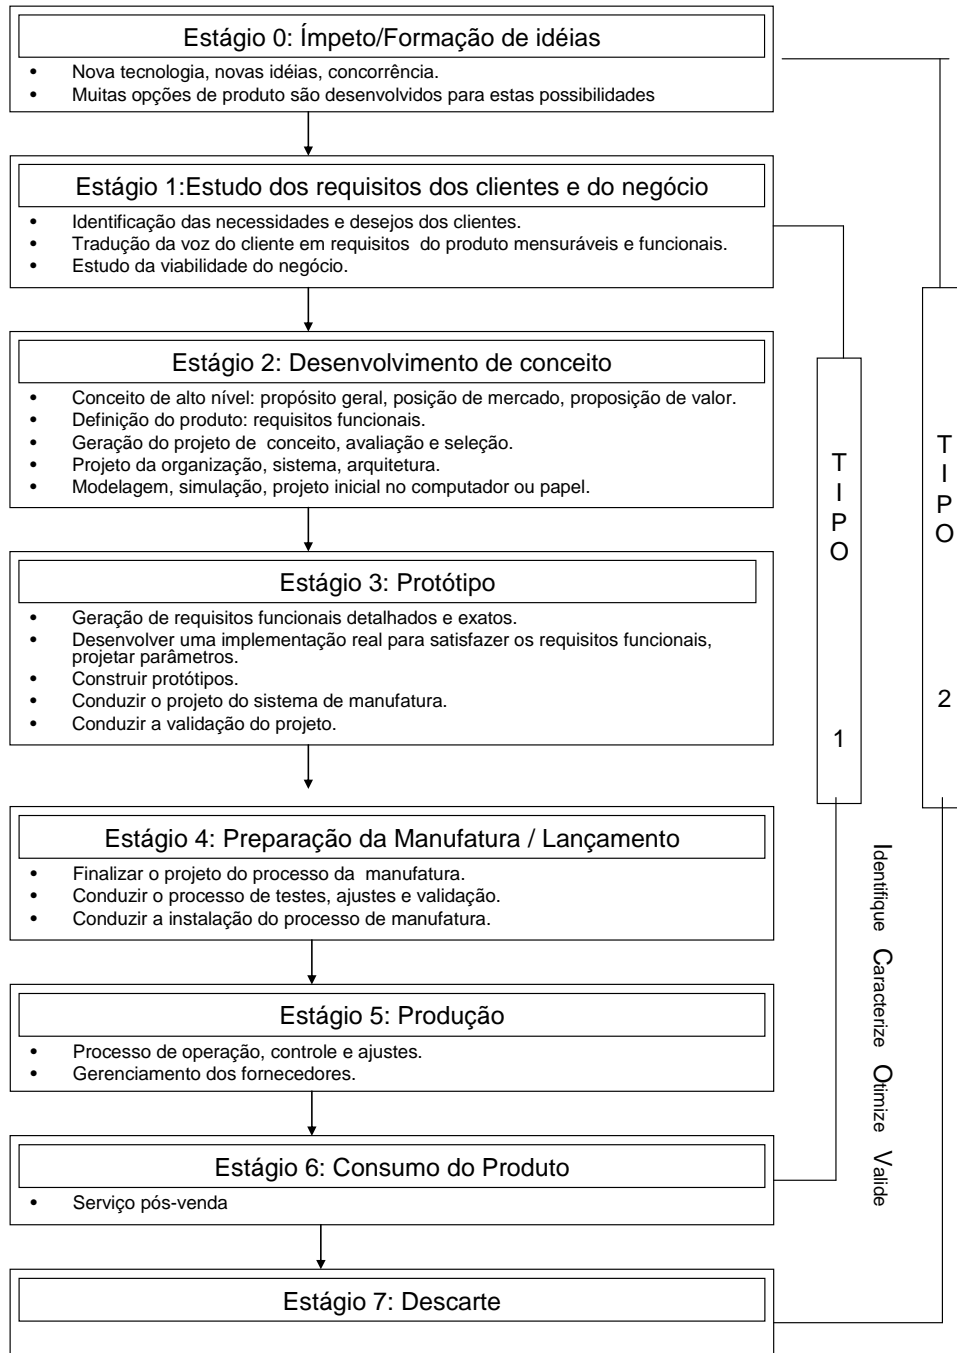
Estágio 0: Ímpeto/Formação de idéias

- Nova tecnologia, novas idéias, concorrência.
- Muitas opções de produto são desenvolvidos para estas possibilidades

Estágio 1:Estudo dos requisitos dos clientes e do negócio

- Identificação das necessidades e desejos dos clientes.
- Tradução da voz do cliente em requisitos do produto mensuráveis e funcionais.
- Estudo da viabilidade do negócio.

Estágio 2: Desenvolvimento de conceito

- Conceito de alto nível: propósito geral, posição de mercado, proposição de valor.
- Definição do produto: requisitos funcionais.
- Geração do projeto de conceito, avaliação e seleção.
- Projeto da organização, sistema, arquitetura.
- Modelagem, simulação, projeto inicial no computador ou papel.

Estágio 3: Protótipo

- Geração de requisitos funcionais detalhados e exatos.
- Desenvolver uma implementação real para satisfazer os requisitos funcionais, projetar parâmetros.
- Construir protótipos.
- Conduzir o projeto do sistema de manufatura.
- Conduzir a validação do projeto.

Estágio 4: Preparação da Manufatura / Lançamento

- Finalizar o projeto do processo da manufatura.
- Conduzir o processo de testes, ajustes e validação.
- Conduzir a instalação do processo de manufatura.

Estágio 5: Produção

- Processo de operação, controle e ajustes.
- Gerenciamento dos fornecedores.

Estágio 6: Consumo do Produto

- Serviço pós-venda

Estágio 7: Descarte

TIPO 1

TIPO 2

Identifique Caracterize Otimize Valide